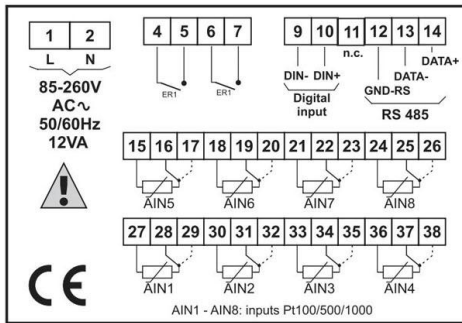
1 2
L N
85-260V
AC~
50/60Hz
12VA

4 5 6 7
ER1 ER1

9 10 11 12 13 14
DIN- DIN+ n.c.
Digital input
GND-RS DATA- DATA+
RS 485

15 16 17 18 19 20 21 22 23 24 25 26
AIN5 AIN6 AIN7 AIN8

27 28 29 30 31 32 33 34 35 36 37 38
AIN1 AIN2 AIN3 AIN4

CE

AIN1 - AIN8: inputs Pt100/500/1000